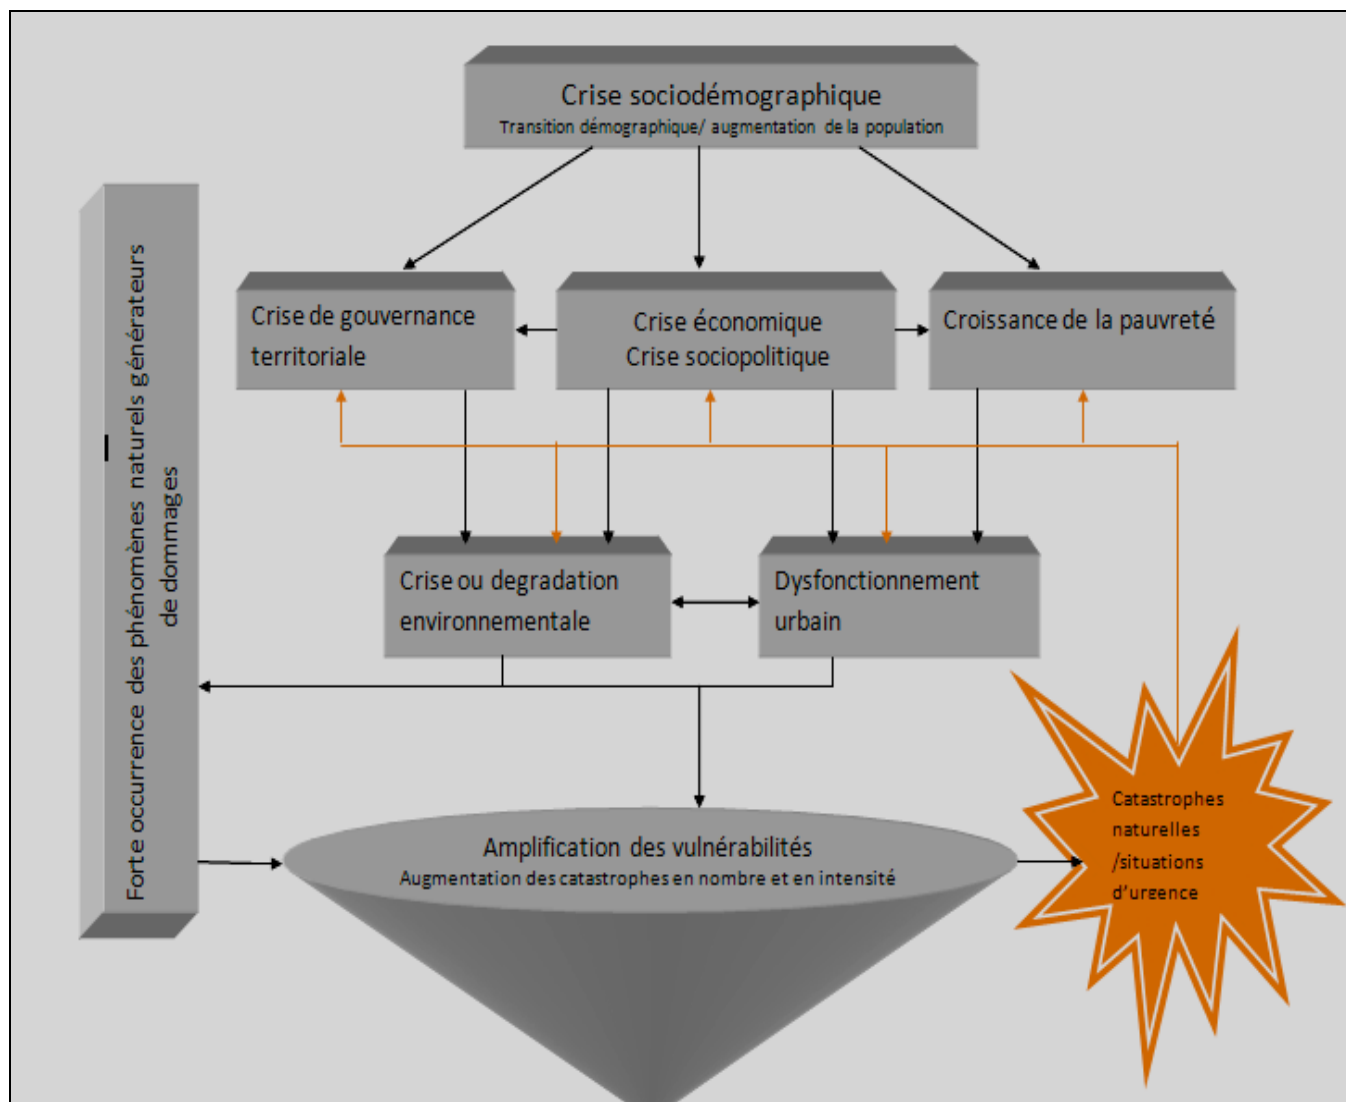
Crise sociodémographique
Transition démographique/ augmentation de la population

Forte occurrence des phénomènes naturels générateurs de dommages

Crise de gouvernance territoriale

Crise économique
Crise sociopolitique

Croissance de la pauvreté

Crise ou degradation environnementale

Dysfonctionnement urbain

Amplification des vulnérabilités
Augmentation des catastrophes en nombre et en intensité

Catastrophes naturelles /situations d'urgence